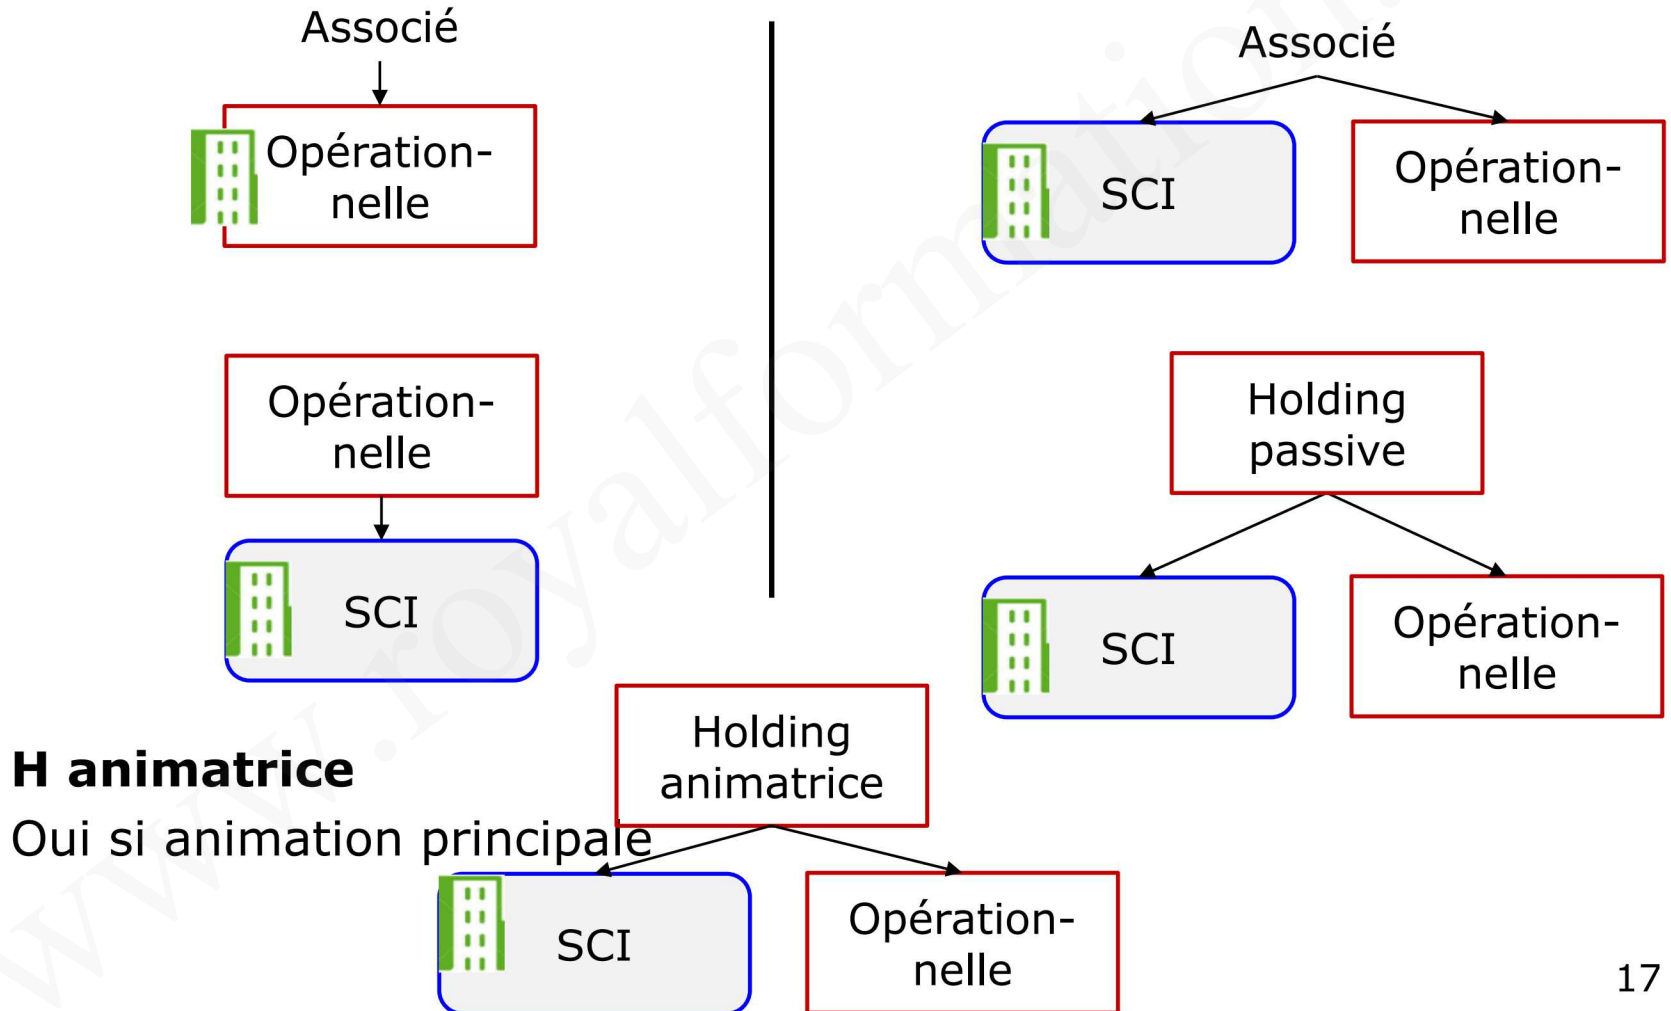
Associé

Opérationnelle

Opérationnelle

SCI

Associé

SCI

Opérationnelle

Holding passive

SCI

Opérationnelle

H animatrice

Oui si animation principale

Holding animatrice

SCI

Opérationnelle

www.royalformation

17